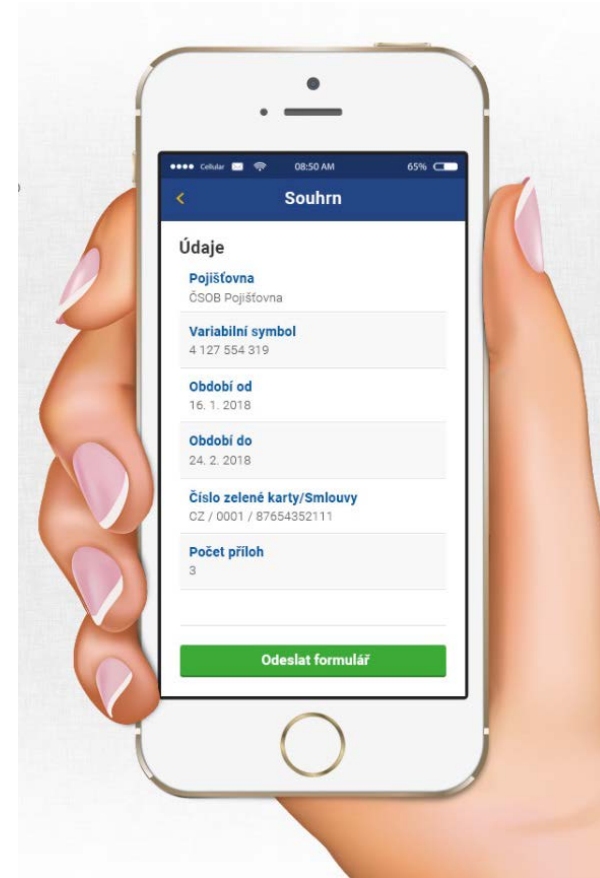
Cellular 08:50 AM 65%

<

Souhrn

Údaje

Pojišťovna
ČSOB Pojišťovna

Variabilní symbol
4 127 554 319

Období od
16. 1. 2018

Období do
24. 2. 2018

Číslo zelené karty/Smlouvy
CZ / 0001 / 87654352111

Počet příloh
3

Odeslat formulář